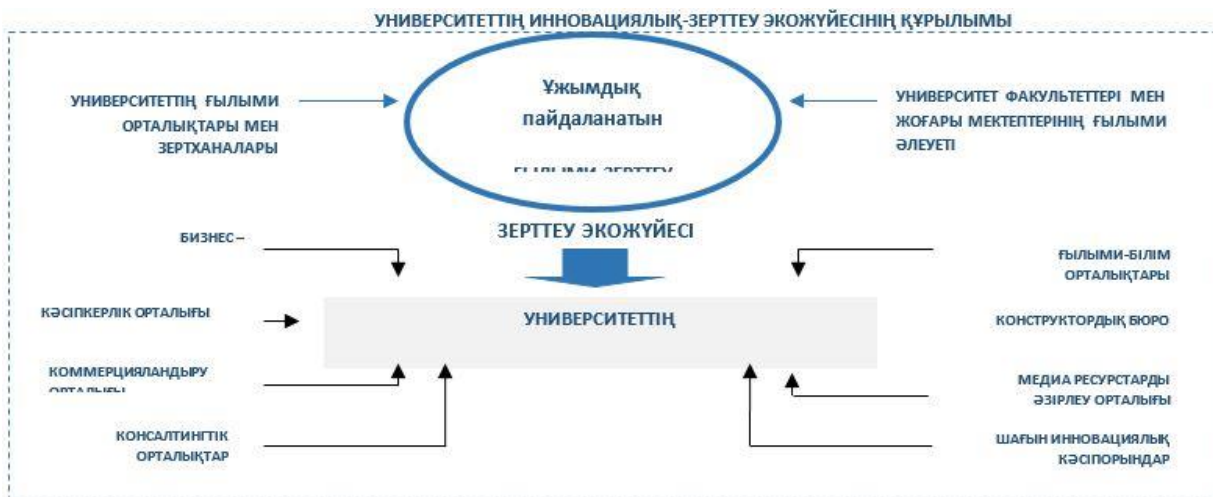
УНИВЕРСИТЕТТІҢ ИННОВАЦИЯЛЫҚ-ЗЕРТТЕУ ЭКОЖҮЙЕСІНІҢ ҚҰРЫЛЫМЫ

УНИВЕРСИТЕТТІҢ ҒЫЛЫМИ ОРТАЛЫҚТАРЫ МЕН ЗЕРТХАНАЛАРЫ

Ұжымдық пайдаланатын

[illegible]

УНИВЕРСИТЕТ ФАКУЛЬТЕТТЕРІ МЕН ЖОҒАРЫ МЕКТЕПТЕРІНІҢ ҒЫЛЫМИ ӘЛЕУЕТІ

БИЗНЕС –

ЗЕРТТЕУ ЭКОЖҮЙЕСІ

ҒЫЛЫМИ-БІЛІМ ОРТАЛЫҚТАРЫ

КӘСІПКЕРЛІК ОРТАЛЫҒЫ

УНИВЕРСИТЕТТІҢ

КОНСТРУКТОРДЫҚ БЮРО

КОММЕРЦИЯЛАНДЫРУ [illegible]

МЕДИА РЕСУРСТАРДЫ ӘЗІРЛЕУ ОРТАЛЫҒЫ

КОНСАЛТИНГТІК ОРТАЛЫҚТАР

ШАҒЫН ИННОВАЦИЯЛЫҚ КӘСІПОРЫНДАР